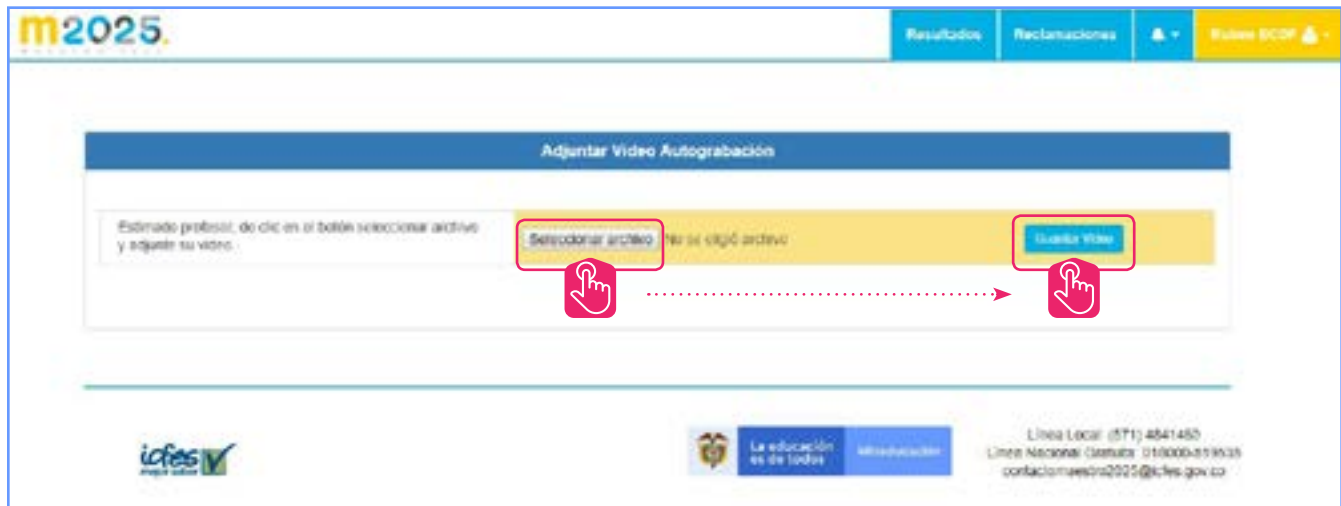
m2025.

Resultados | Reclamaciones | Ruben BCOF

Adjuntar Video Autograbación

Estimado profesor, de clic en el botón seleccionar archivo y adjunte su video.

Seleccionar archivo No se eligió archivo

Guardar Video

icfes mejor saber

La educación es de todos MinEducación

Línea Local: (571) 4841460
Línea Nacional Gratuita: 018000-519535
contactomaestro2025@icfes.gov.co